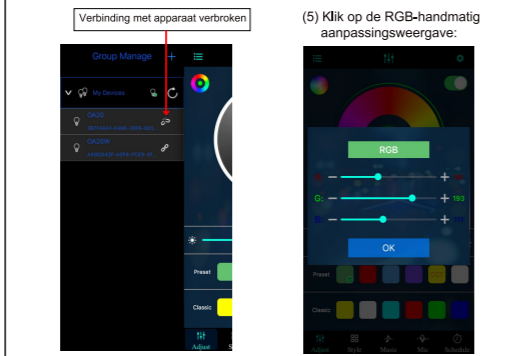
Verbinding met apparaat verbroken

Group Manage +

My Devices

CA20

CA20W

Preset

Classic

Adjust

(5) Klik op de RGB-handmatig aanpassingsweergave:

RGB

G: 193

OK

Preset

Classic

Adjust Style Music Mic Schedule